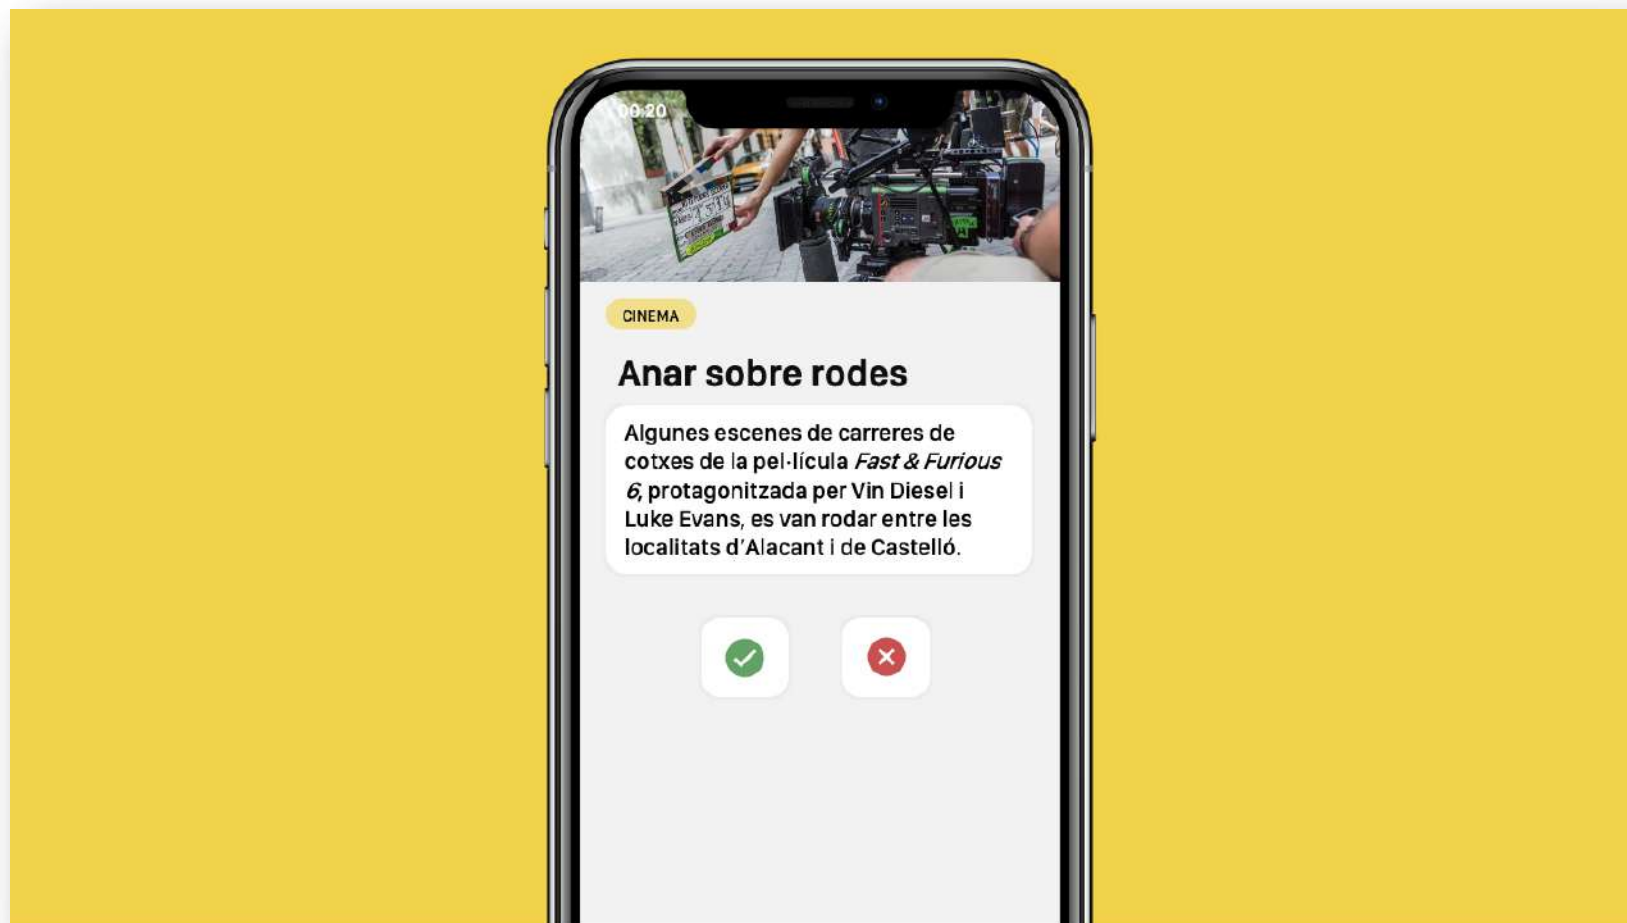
00:20

CINEMA

Anar sobre rodes

Algunes escenes de carreres de cotxes de la pel·lícula *Fast & Furious 6*, protagonitzada per Vin Diesel i Luke Evans, es van rodar entre les localitats d'Alacant i de Castelló.